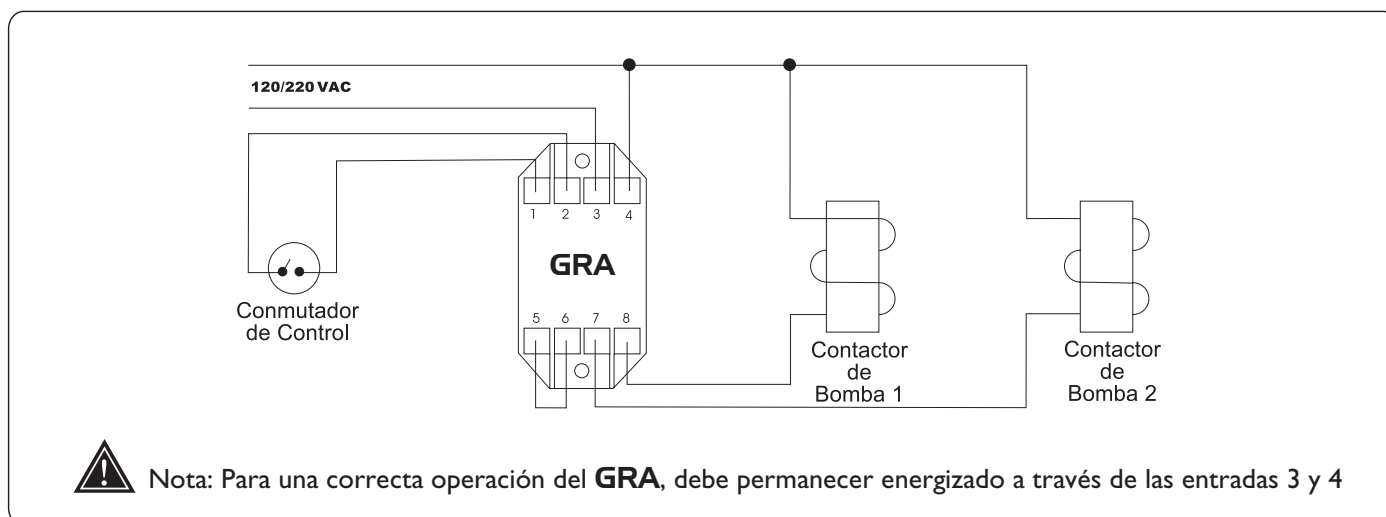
120/220 VAC

1 2 3 4

GRA

5 6 7 8

Conmutador de Control

Contactor de Bomba 1

Contactor de Bomba 2

Nota: Para una correcta operación del **GRA**, debe permanecer energizado a través de las entradas 3 y 4